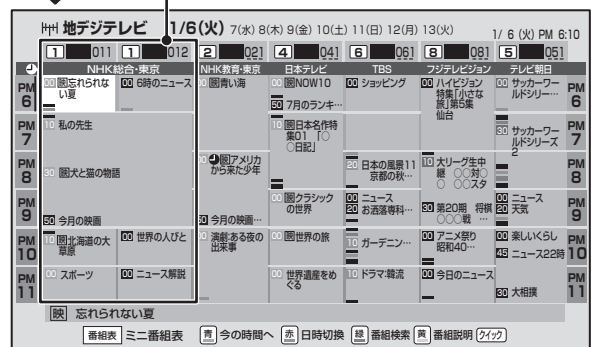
地デジテレビ 1/6(火) 7(水) 8(木) 9(金) 10(土) 11(日) 12(月) 13(火)

1/6 (火) PM 6:10

| | 1 011 | 1 012 | 2 021 | 4 041 | 6 061 | 8 081 | 5 051 | |
|---|---|---|---|---|---|---|---|---|
| | NHK総合・東京 | | NHK教育・東京 | 日本テレビ | TBS | フジテレビジョン | テレビ朝日 | |
| PM 6 | 00 ■忘れられない夏 | 00 6時のニュース | 00 ■青い海 | 00 ■NOW10 / 50 7月のランキ… | 00 ショッピング | 00 ハイビジョン旅「小さな旅」第5集 仙台 | 00 サッカーワールドシリー… | PM 6 |
| PM 7 | 10 私の先生 | | | 10 ■日本名作特集01「○○日記」 | | | 30 サッカーワールドシリーズ2 | PM 7 |
| PM 8 | 30 ■犬と猫の物語 | | 00 ■アメリカから来た少年 | | 20 日本の風景11 京都の秋… | 10 大リーグ生中継 ○対○ ○ ○○スタ | | PM 8 |
| PM 9 | 50 今月の映画 | | 50 今月の映画… | 00 ■クラシックの世界 | 00 ニュース / 20 お流通専科… | 30 第20期 将棋○○○戦 … | 00 ニュース / 20 天気 | PM 9 |
| PM 10 | 00 ■北海道の大草原 | 00 世界の人びと | 00 演劇:ある夜の出来事 | 00 ■世界の旅 | 10 ガーデニン… | 00 アニメ祭り 昭和40… | 00 楽しいくらし / 45 ニュース22時 | PM 10 |
| PM 11 | 00 スポーツ | 00 ニュース解説 | | 00 世界遺産をめぐる | 10 ドラマ:韓流 | 00 今日のニュース | 30 大相撲 | PM 11 |

映 忘れられない夏

番組表 ミニ番組表 青 今の時間へ 赤 日時切換 緑 番組検索 黄 番組説明 クイック